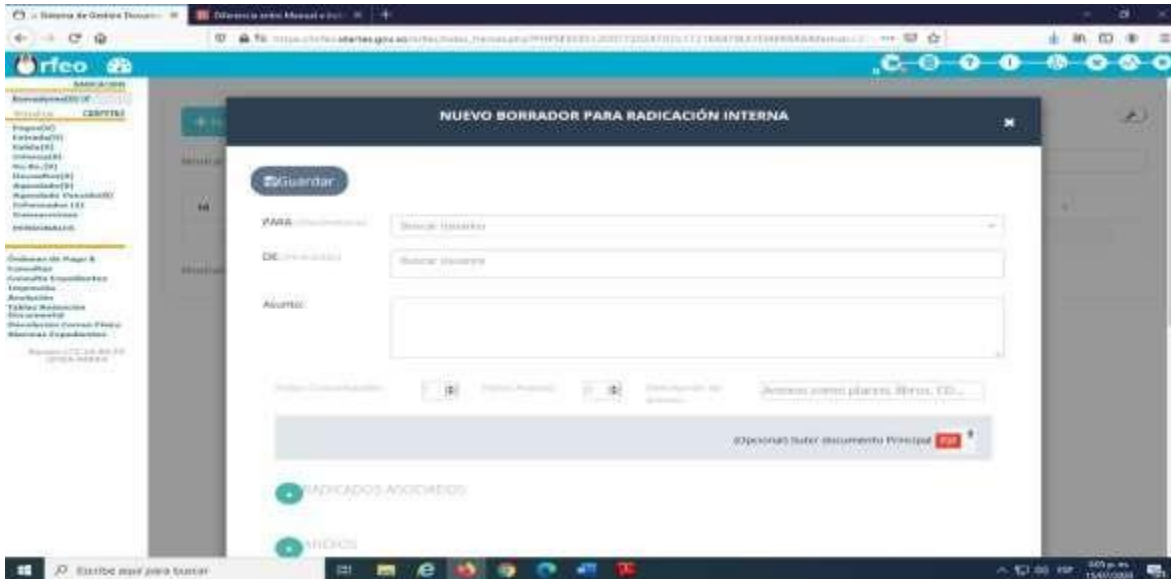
Orfeo

NUEVO BORRADOR PARA RADICACIÓN INTERNA

Guardar

PARA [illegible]

Buscar Usuario

DE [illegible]

Buscar Usuario

Asunto

Anexos como planos, libros, CD...

(Opcional) Subir documento Principal

RADICADOS ASOCIADOS

ANEXOS

Escribe aquí para buscar